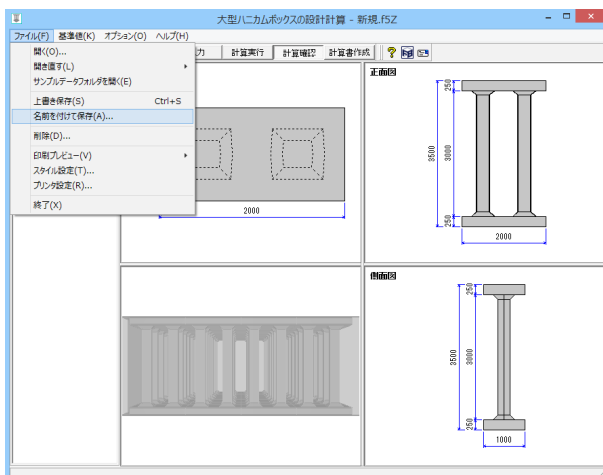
大型ハニカムボックスの設計計算 - 新規.f5Z

ファイル(F) 基準値(K) オプション(O) ヘルプ(H)

開く(O)...
開き直す(L)
サンプルデータフォルダを開く(E)
上書き保存(S) Ctrl+S
名前を付けて保存(A)...
削除(D)...
印刷プレビュー(V)
スタイル設定(T)...
プリンタ設定(R)...
終了(X)

力 計算実行 計算確認 計算書作成

2000

正面図

250
3000
3500
250
2000

側面図

250
3000
3500
250
1000